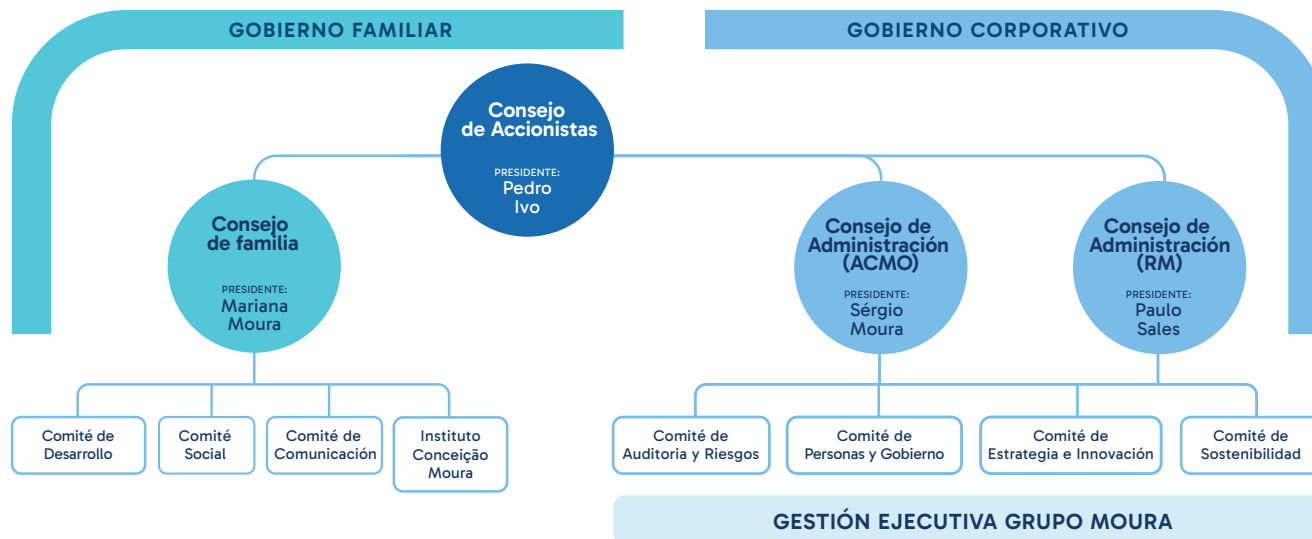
GOBIERNO FAMILIAR

GOBIERNO CORPORATIVO

Consejo de Accionistas
PRESIDENTE:
Pedro Ivo

Consejo de familia
PRESIDENTE:
Mariana Moura

Consejo de Administración (ACMO)
PRESIDENTE:
Sérgio Moura

Consejo de Administración (RM)
PRESIDENTE:
Paulo Sales

Comité de Desarrollo

Comité Social

Comité de Comunicación

Instituto Conceição Moura

Comité de Auditoria y Riesgos

Comité de Personas y Gobierno

Comité de Estrategia e Innovación

Comité de Sostenibilidad

GESTIÓN EJECUTIVA GRUPO MOURA